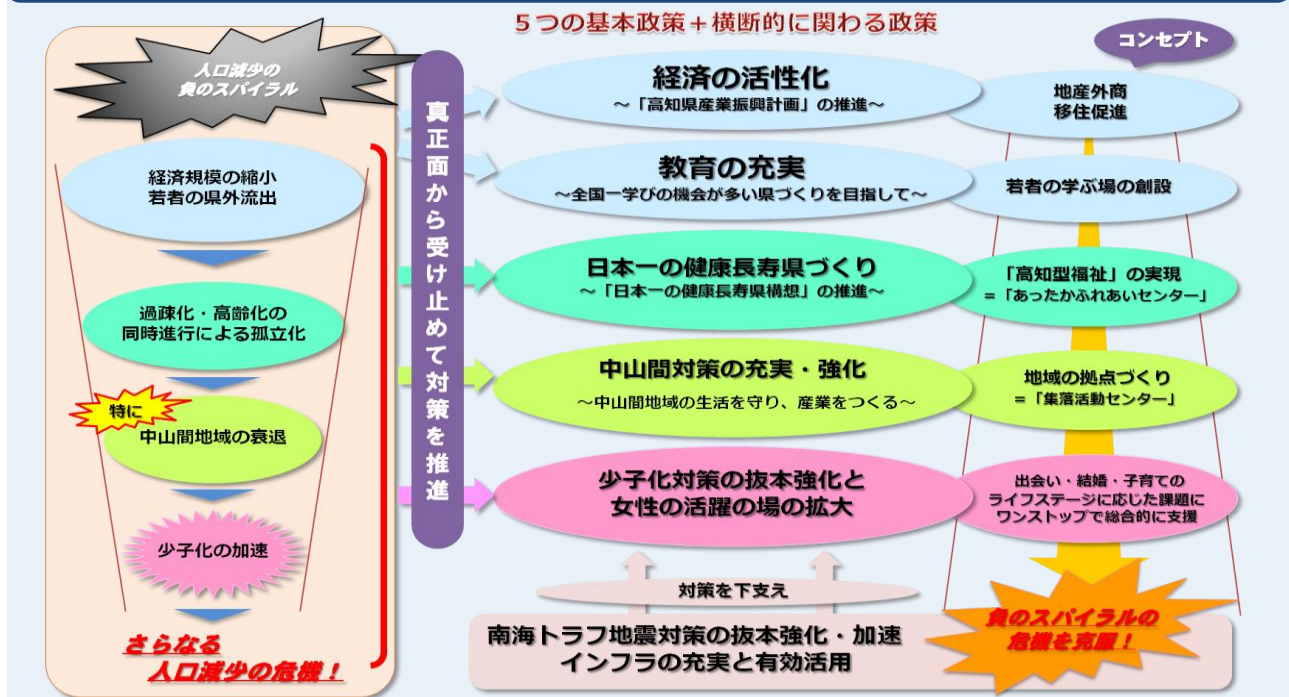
5つの基本政策＋横断的に関わる政策

人口減少の
負のスパイラル

経済規模の縮小
若者の県外流出

過疎化・高齢化の
同時進行による孤立化

特に
中山間地域の衰退

少子化の加速

さらなる
人口減少の危機！

真正面から受け止めて対策を推進

コンセプト

経済の活性化
～「高知県産業振興計画」の推進～

地産外商
移住促進

教育の充実
～全国一学びの機会が多い県づくりを目指して～

若者の学ぶ場の創設

日本一の健康長寿県づくり
～「日本一の健康長寿県構想」の推進～

「高知型福祉」の実現
＝「あったかふれあいセンター」

中山間対策の充実・強化
～中山間地域の生活を守り、産業をつくる～

地域の拠点づくり
＝「集落活動センター」

少子化対策の抜本強化と
女性の活躍の場の拡大

出会い・結婚・子育ての
ライフステージに応じた課題に
ワンストップで総合的に支援

対策を下支え

南海トラフ地震対策の抜本強化・加速
インフラの充実と有効活用

負のスパイラルの
危機を克服！